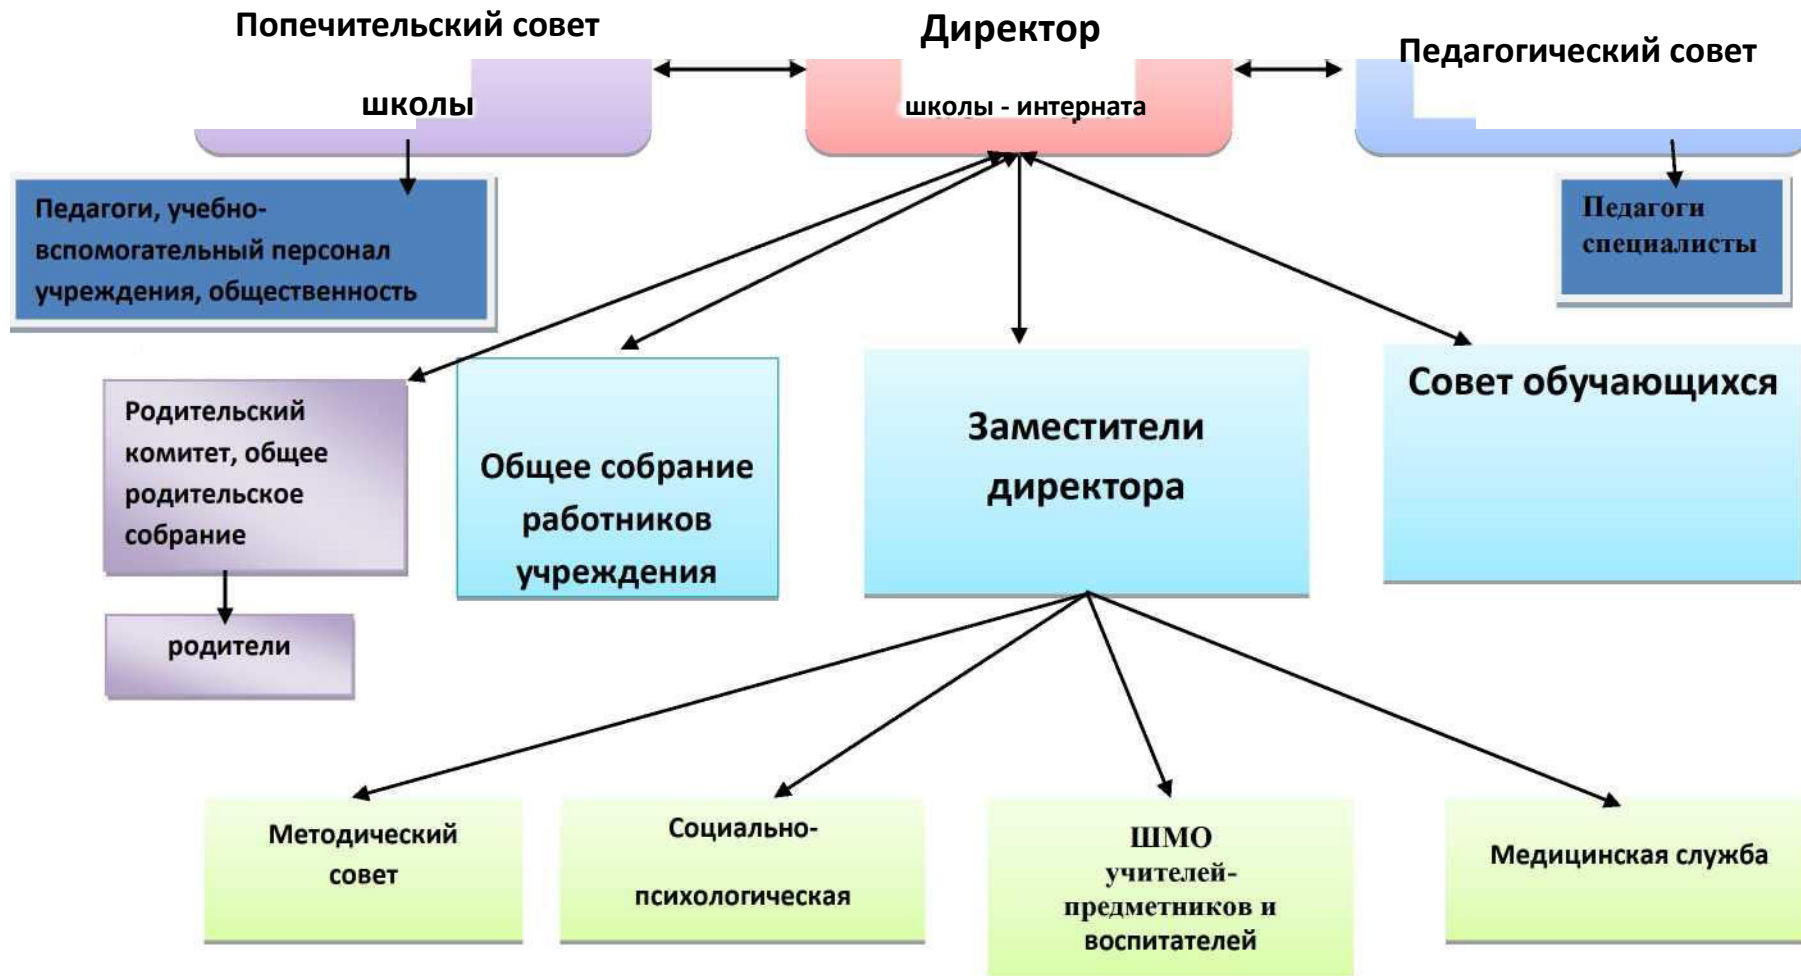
Попечительский совет

школы

Директор

школы - интерната

Педагогический совет

Педагоги, учебно-вспомогательный персонал учреждения, общественность

Педагоги специалисты

Родительский комитет, общее родительское собрание

родители

Общее собрание работников учреждения

Заместители директора

Совет обучающихся

Методический совет

Социально-

психологическая

ШМО учителей-предметников и воспитателей

Медицинская служба